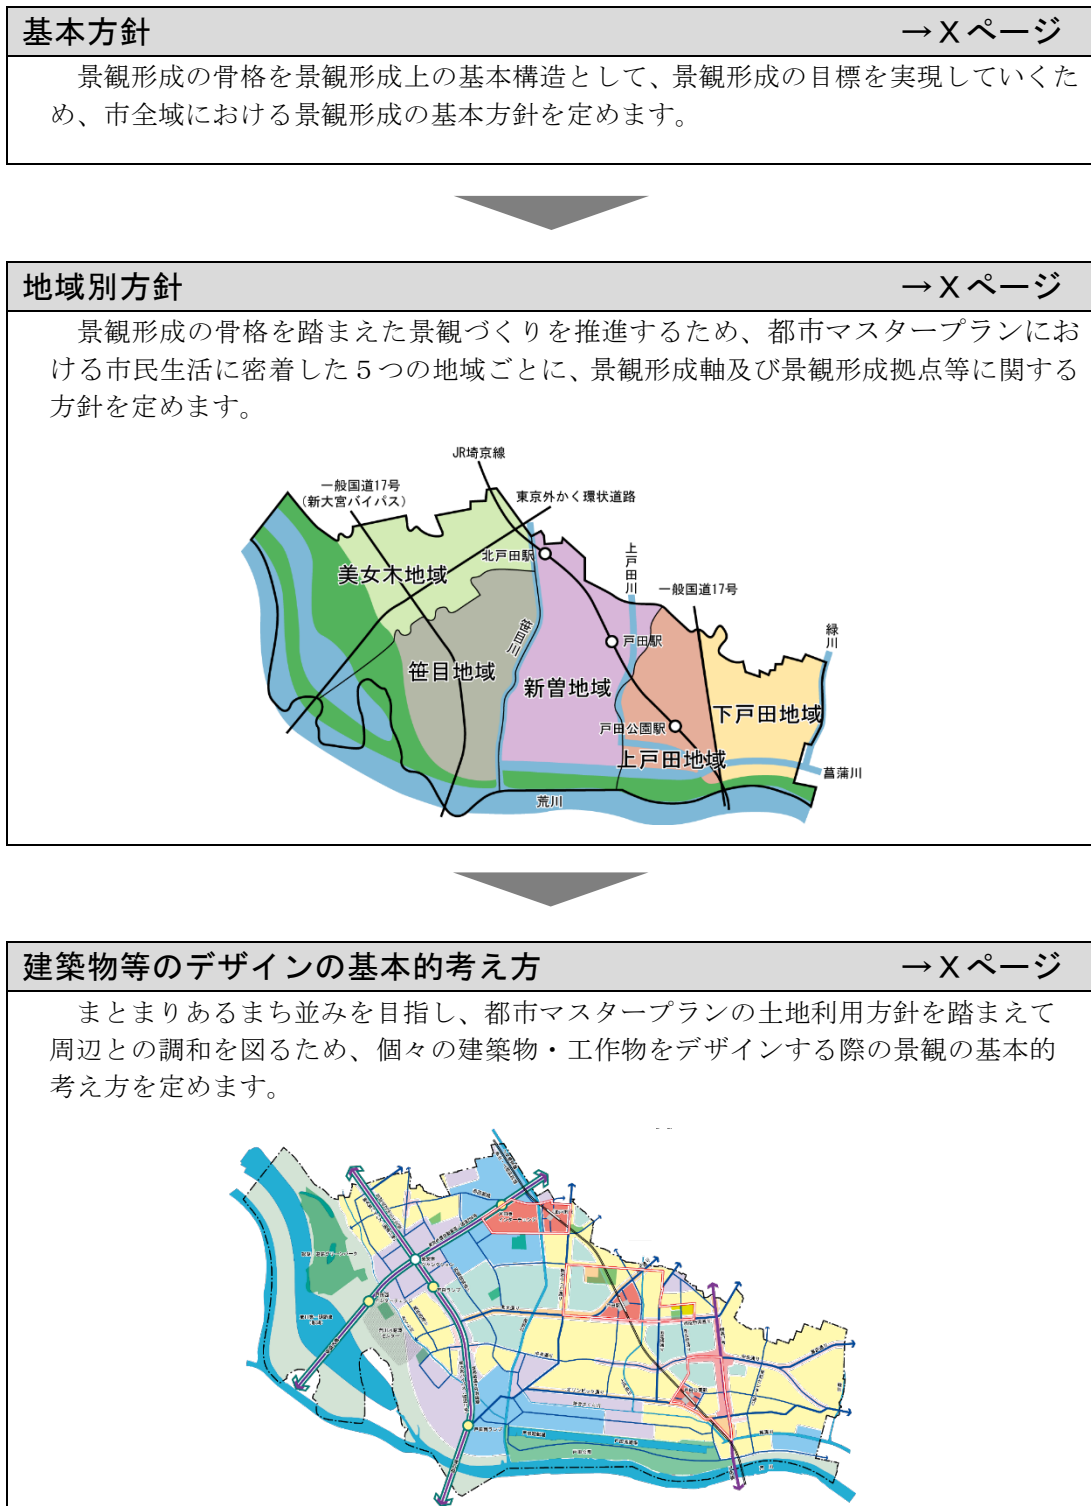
基本方針 →Xページ

景観形成の骨格を景観形成上の基本構造として、景観形成の目標を実現していくため、市全域における景観形成の基本方針を定めます。

地域別方針 →Xページ

景観形成の骨格を踏まえた景観づくりを推進するため、都市マスタープランにおける市民生活に密着した５つの地域ごとに、景観形成軸及び景観形成拠点等に関する方針を定めます。

JR埼京線
一般国道17号（新大宮バイパス）
東京外かく環状道路
北戸田駅
上戸田川
一般国道17号
緑川
美女木地域
戸田駅
笹目川
笹目地域
新曽地域
下戸田地域
戸田公園駅
上戸田地域
菖蒲川
荒川

建築物等のデザインの基本的考え方 →Xページ

まとまりあるまち並みを目指し、都市マスタープランの土地利用方針を踏まえて周辺との調和を図るため、個々の建築物・工作物をデザインする際の景観の基本的考え方を定めます。